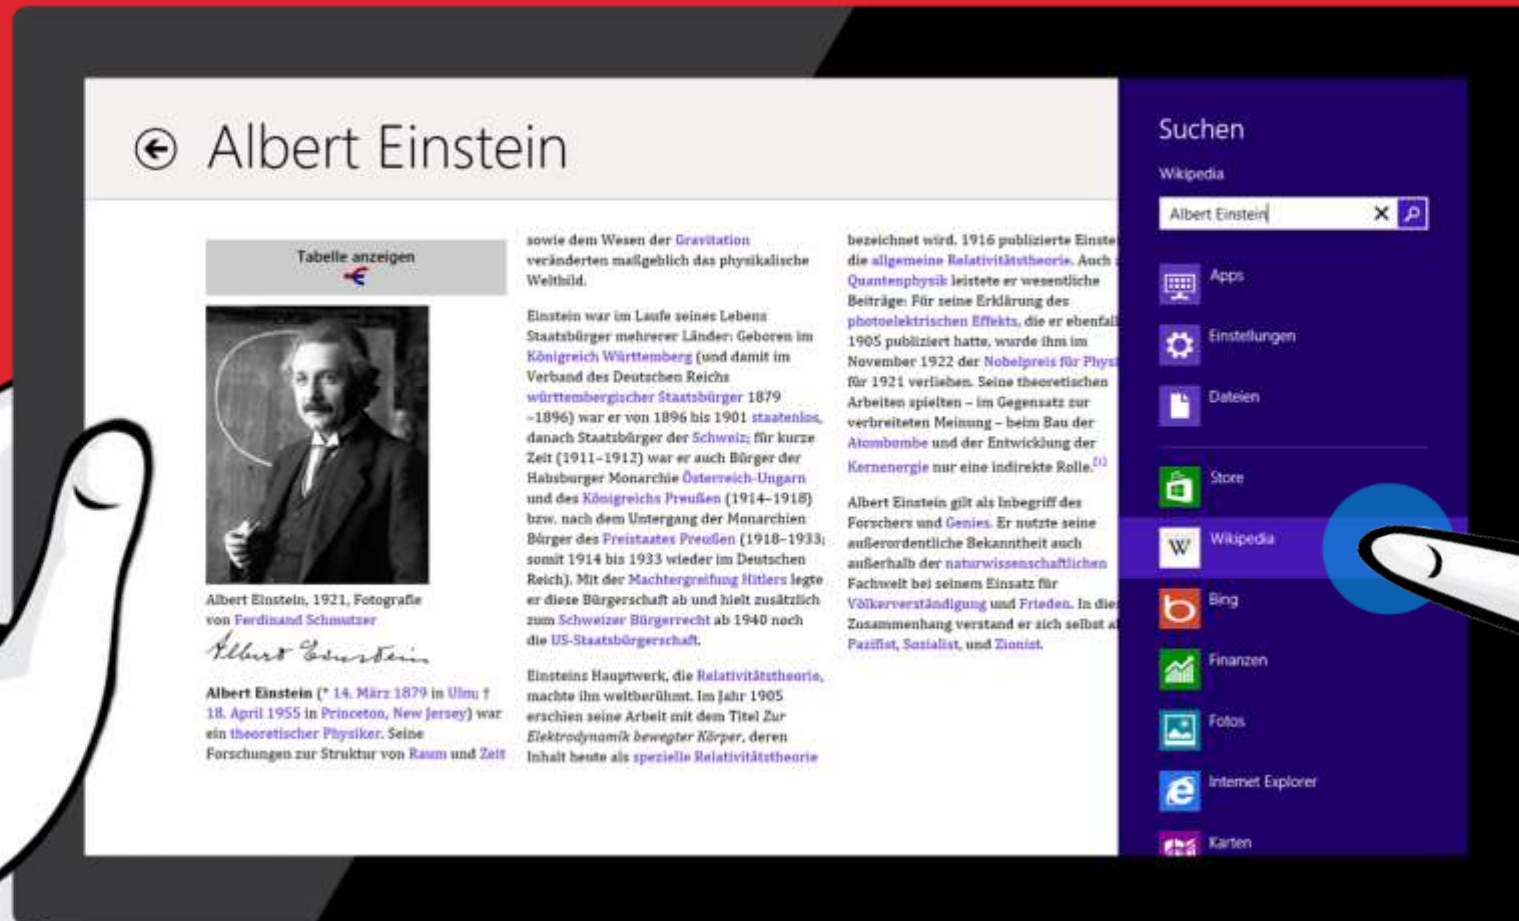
Albert Einstein

Tabelle anzeigen

Albert Einstein, 1921, Fotografie von Ferdinand Schmutzer

Albert Einstein

Albert Einstein (* 14. März 1879 in Ulm; † 18. April 1955 in Princeton, New Jersey) war ein theoretischer Physiker. Seine Forschungen zur Struktur von Raum und Zeit sowie dem Wesen der Gravitation veränderten maßgeblich das physikalische Weltbild.

Einstein war im Laufe seines Lebens Staatsbürger mehrerer Länder: Geboren im Königreich Württemberg (und damit im Verband des Deutschen Reichs württembergischer Staatsbürger 1879 –1896) war er von 1896 bis 1901 staatenlos, danach Staatsbürger der Schweiz; für kurze Zeit (1911–1912) war er auch Bürger der Habsburger Monarchie Österreich-Ungarn und des Königreichs Preußen (1914–1918) bzw. nach dem Untergang der Monarchien Bürger des Freistaates Preußen (1918–1933; somit 1914 bis 1933 wieder im Deutschen Reich). Mit der Machtergreifung Hitlers legte er diese Bürgerschaft ab und hielt zusätzlich zum Schweizer Bürgerrecht ab 1940 noch die US-Staatsbürgerschaft.

Einsteins Hauptwerk, die Relativitätstheorie, machte ihn weltberühmt. Im Jahr 1905 erschien seine Arbeit mit dem Titel Zur Elektrodynamik bewegter Körper, deren Inhalt heute als spezielle Relativitätstheorie bezeichnet wird. 1916 publizierte Einste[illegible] die allgemeine Relativitätstheorie. Auch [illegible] Quantenphysik leistete er wesentliche Beiträge: Für seine Erklärung des photoelektrischen Effekts, die er ebenfal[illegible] 1905 publiziert hatte, wurde ihm im November 1922 der Nobelpreis für Phys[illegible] für 1921 verliehen. Seine theoretischen Arbeiten spielten – im Gegensatz zur verbreiteten Meinung – beim Bau der Atombombe und der Entwicklung der Kernenergie nur eine indirekte Rolle.[1]

Albert Einstein gilt als Inbegriff des Forschers und Genies. Er nutzte seine außerordentliche Bekanntheit auch außerhalb der naturwissenschaftlichen Fachwelt bei seinem Einsatz für Völkerverständigung und Frieden. In die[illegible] Zusammenhang verstand er sich selbst a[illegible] Pazifist, Sozialist, und Zionist.

Suchen
Wikipedia
Albert Einstein
Apps
Einstellungen
Dateien
Store
Wikipedia
Bing
Finanzen
Fotos
Internet Explorer
Karten